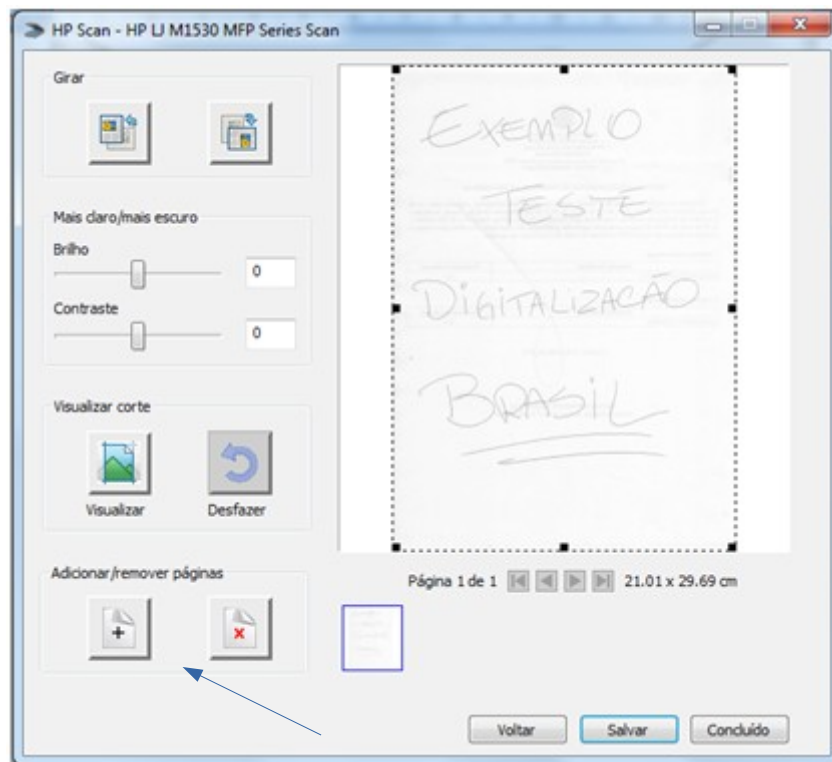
HP Scan - HP LJ M1530 MFP Series Scan

Girar

Mais claro/mais escuro

Brilho

0

Contraste

0

Visualizar corte

Visualizar

Desfazer

Adicionar/remover páginas

EXEMPLO

TESTE

DIGITALIZAÇÃO

BRASIL

Página 1 de 1

21.01 x 29.69 cm

Voltar

Salvar

Concluído